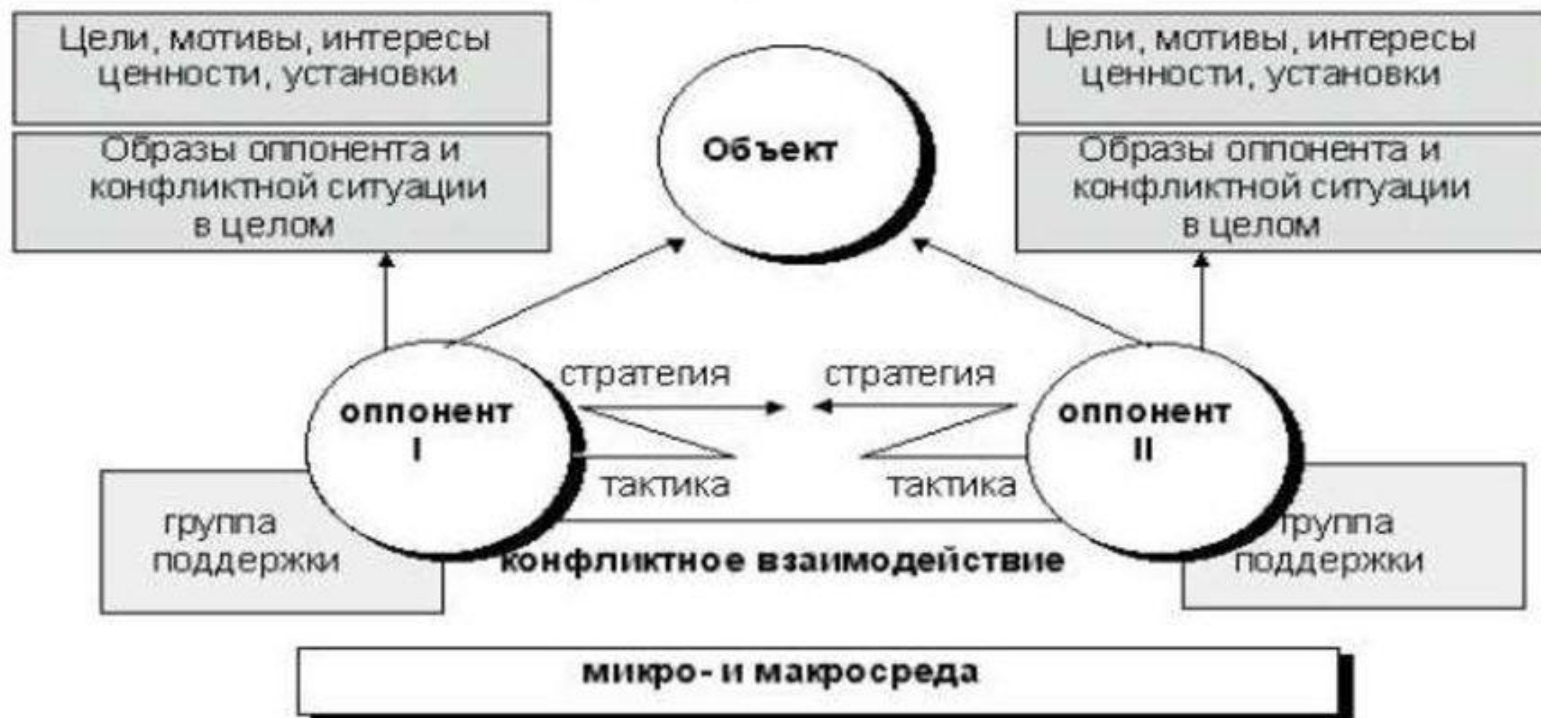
Цели, мотивы, интересы ценности, установки

Образы оппонента и конфликтной ситуации в целом

Объект

Цели, мотивы, интересы ценности, установки

Образы оппонента и конфликтной ситуации в целом

стратегия

стратегия

оппонент I

оппонент II

тактика

тактика

группа поддержки

конфликтное взаимодействие

группа поддержки

микро- и макросреда